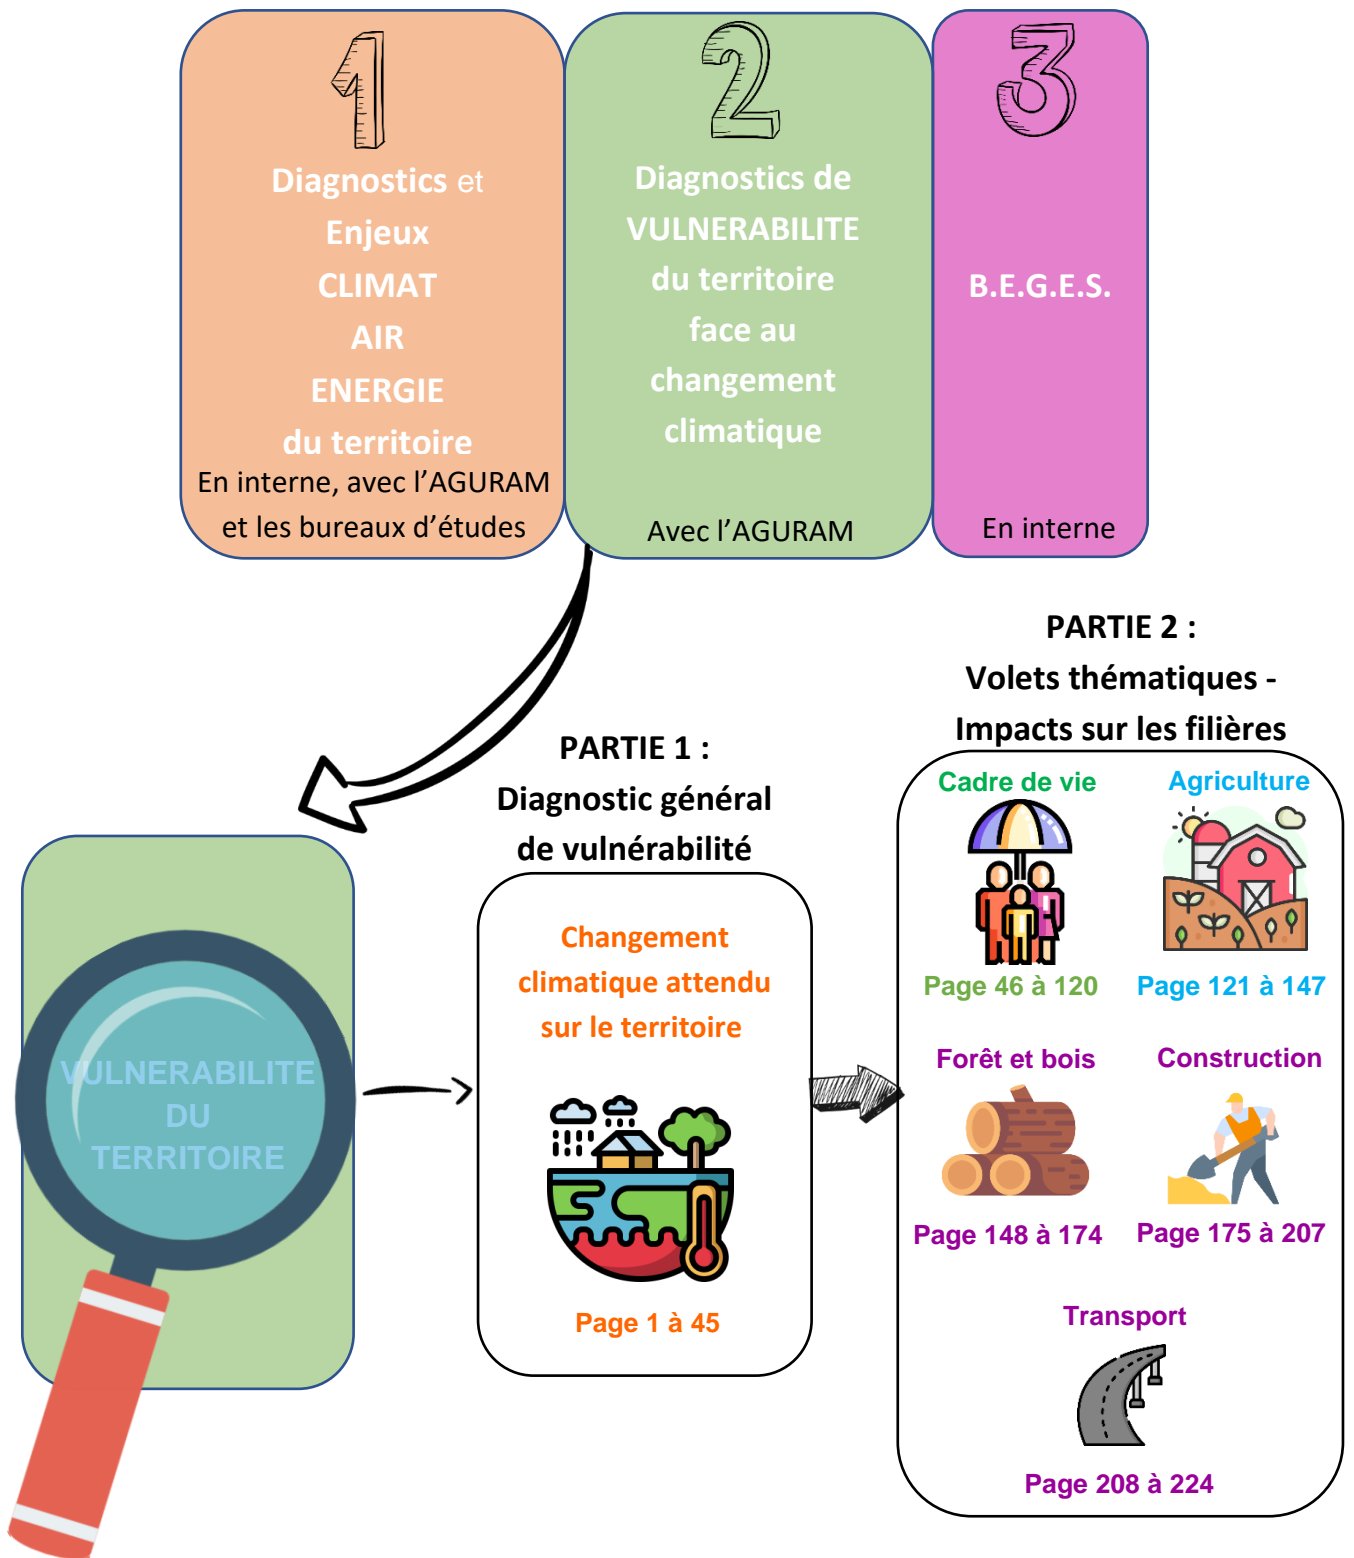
1

Diagnostics et Enjeux CLIMAT AIR ENERGIE du territoire

En interne, avec l'AGURAM et les bureaux d'études

2

Diagnostics de VULNERABILITE du territoire face au changement climatique

Avec l'AGURAM

3

B.E.G.E.S.

En interne

VULNERABILITE DU TERRITOIRE

PARTIE 1 : Diagnostic général de vulnérabilité

Changement climatique attendu sur le territoire

Page 1 à 45

PARTIE 2 : Volets thématiques - Impacts sur les filières

Cadre de vie

Page 46 à 120

Agriculture

Page 121 à 147

Forêt et bois

Page 148 à 174

Construction

Page 175 à 207

Transport

Page 208 à 224